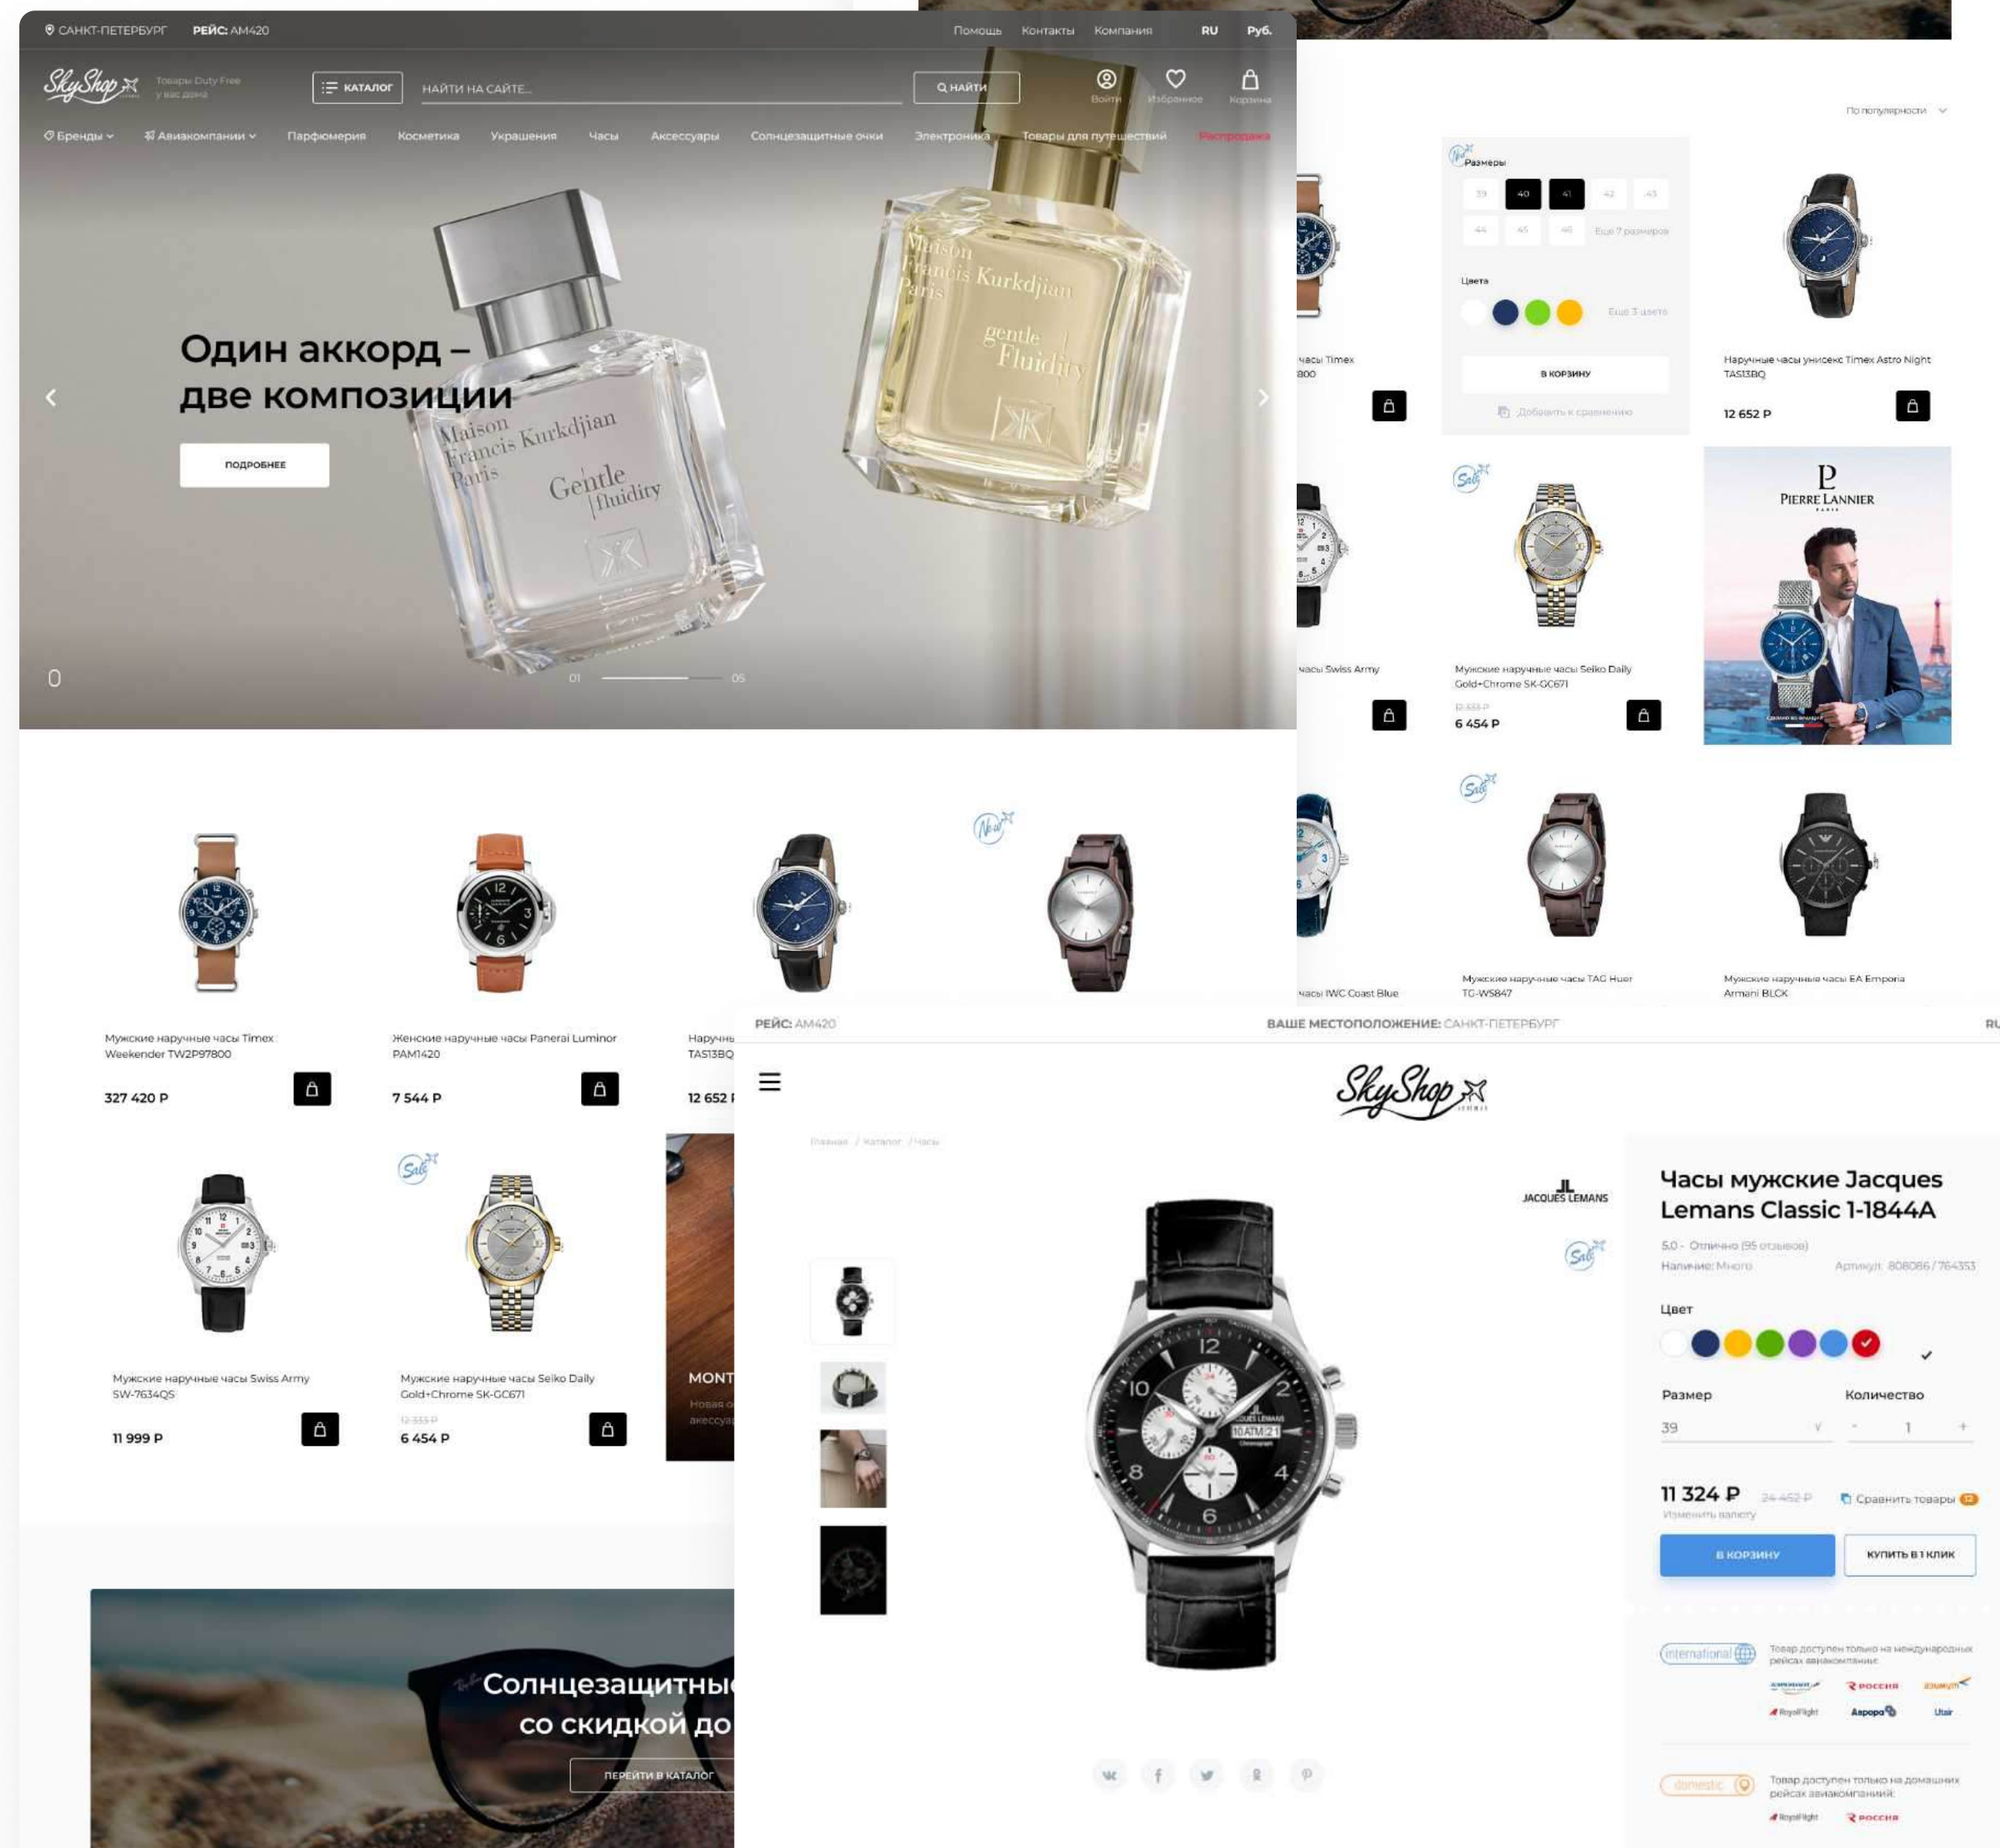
САНКТ-ПЕТЕРБУРГ РЕЙС: AM420
Помощь Контакты Компания RU Руб.

SkyShop Товары Duty Free у вас дома
КАТАЛОГ НАЙТИ НА САЙТЕ... НАЙТИ Войти Избранное Корзина

Бренды Авиакомпании Парфюмерия Косметика Украшения Часы Аксессуары Солнцезащитные очки Электроника Товары для путешествий Распродажа

Один аккорд – две композиции
ПОДРОБНЕЕ

Maison Francis Kurkdjian Paris Gentle fluidity
Maison Francis Kurkdjian Paris gentle Fluidity

0
01 05

По популярности

Размеры
39 40 41 42 43
44 45 46 Еще 7 размеров
Цвета
Еще 3 цвета
В КОРЗИНУ
Добавить к сравнению

часы Timex
800

Наручные часы унисекс Timex Astro Night TA5I3BQ
12 652 Р

часы Swiss Army

Мужские наручные часы Seiko Daily Gold+Chrome SK-GC671
12 333 Р
6 454 Р

PIERRE LANNIER PARIS

часы IWC Coast Blue

Мужские наручные часы TAG Huer TG-WS847

Мужские наручные часы EA Emporia Armani BLCK

Мужские наручные часы Timex Weekender TW2P97800
327 420 Р

Женские наручные часы Panerai Luminor PAM1420
7 544 Р

Наручн
TA5I3BQ
12 652

Мужские наручные часы Swiss Army SW-7634QS
11 999 Р

Мужские наручные часы Seiko Daily Gold+Chrome SK-GC671
12 333 Р
6 454 Р

MONT
Новая
аксессуа

Солнцезащитны
со скидкой до
ПЕРЕЙТИ В КАТАЛОГ

РЕЙС: AM420 ВАШЕ МЕСТОПОЛОЖЕНИЕ: САНКТ-ПЕТЕРБУРГ RU

SkyShop

Главная / Каталог / Часы

JACQUES LEMANS

Часы мужские Jacques Lemans Classic 1-1844A
5.0 · Отлично (95 отзывов)
Наличие: Много Артикул: 808086 / 764353

Цвет

Размер Количество
39 - 1 +

11 324 ₽ 24 452 Р Сравнить товары 12
Изменить валюту
В КОРЗИНУ КУПИТЬ В 1 КЛИК

international Товар доступен только на международных рейсах авиакомпании:
РОССИЯ Аврора Utair RoyalFlight

domestic Товар доступен только на домашних рейсах авиакомпаний:
RoyalFlight РОССИЯ